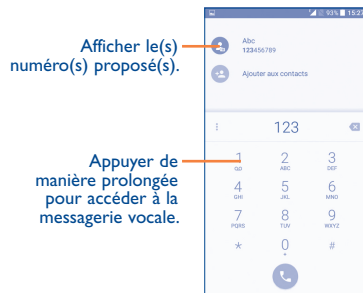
Afficher le(s) numéro(s) proposé(s).

Appuyer de manière prolongée pour accéder à la messagerie vocale.

93% 15:2

Abc
123456789

Ajouter aux contacts

123

1
QO

2
ABC

3
DEF

4
GHI

5
JKL

6
MNO

7
PQRS

8
TUV

9
WXYZ

*

0
+

#